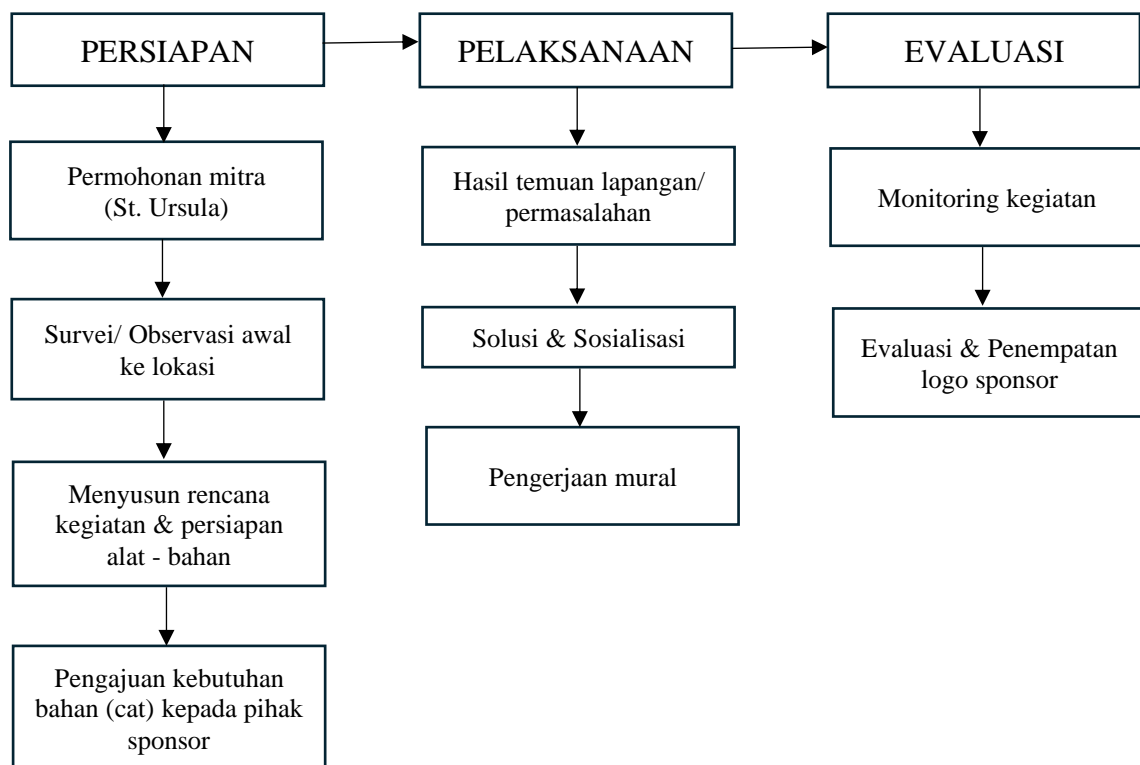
PERSIAPAN

Permohonan mitra (St. Ursula)

Survei/ Observasi awal ke lokasi

Menyusun rencana kegiatan & persiapan alat - bahan

Pengajuan kebutuhan bahan (cat) kepada pihak sponsor

PELAKSANAAN

Hasil temuan lapangan/ permasalahan

Solusi & Sosialisasi

Pengerjaan mural

EVALUASI

Monitoring kegiatan

Evaluasi & Penempatan logo sponsor